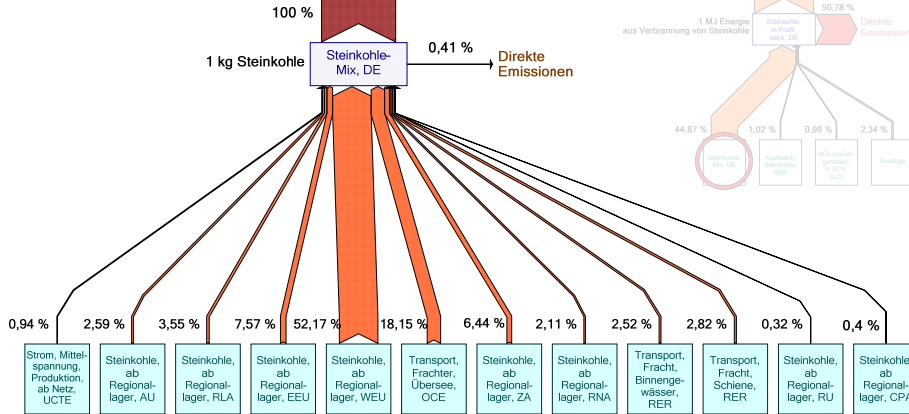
100 %

1 kg Steinkohle

Steinkohle-Mix, DE

0,41 %

Direkte Emissionen

1 MJ Energie aus Verbrennung von Steinkohle

Steinkohle in Kraftwerk, DE

50,78 %

Direkte Emissionen

44,87 %

1,02 %

0,99 %

2,34 %

Steinkohle-Mix, DE

Kraftwerk, Steinkohle, RER

NOx zurückgehalten, in SCR, GLO

Sonstige

0,94 %

2,59 %

3,55 %

7,57 %

52,17 %

18,15 %

6,44 %

2,11 %

2,52 %

2,82 %

0,32 %

0,4 %

Strom, Mittelspannung, Produktion, ab Netz, UCTE

Steinkohle, ab Regionallager, AU

Steinkohle, ab Regionallager, RLA

Steinkohle, ab Regionallager, EEU

Steinkohle, ab Regionallager, WEU

Transport, Frachter, Übersee, OCE

Steinkohle, ab Regionallager, ZA

Steinkohle, ab Regionallager, RNA

Transport, Fracht, Binnengewässer, RER

Transport, Fracht, Schiene, RER

Steinkohle, ab Regionallager, RU

Steinkohle, ab Regionallager, CPA